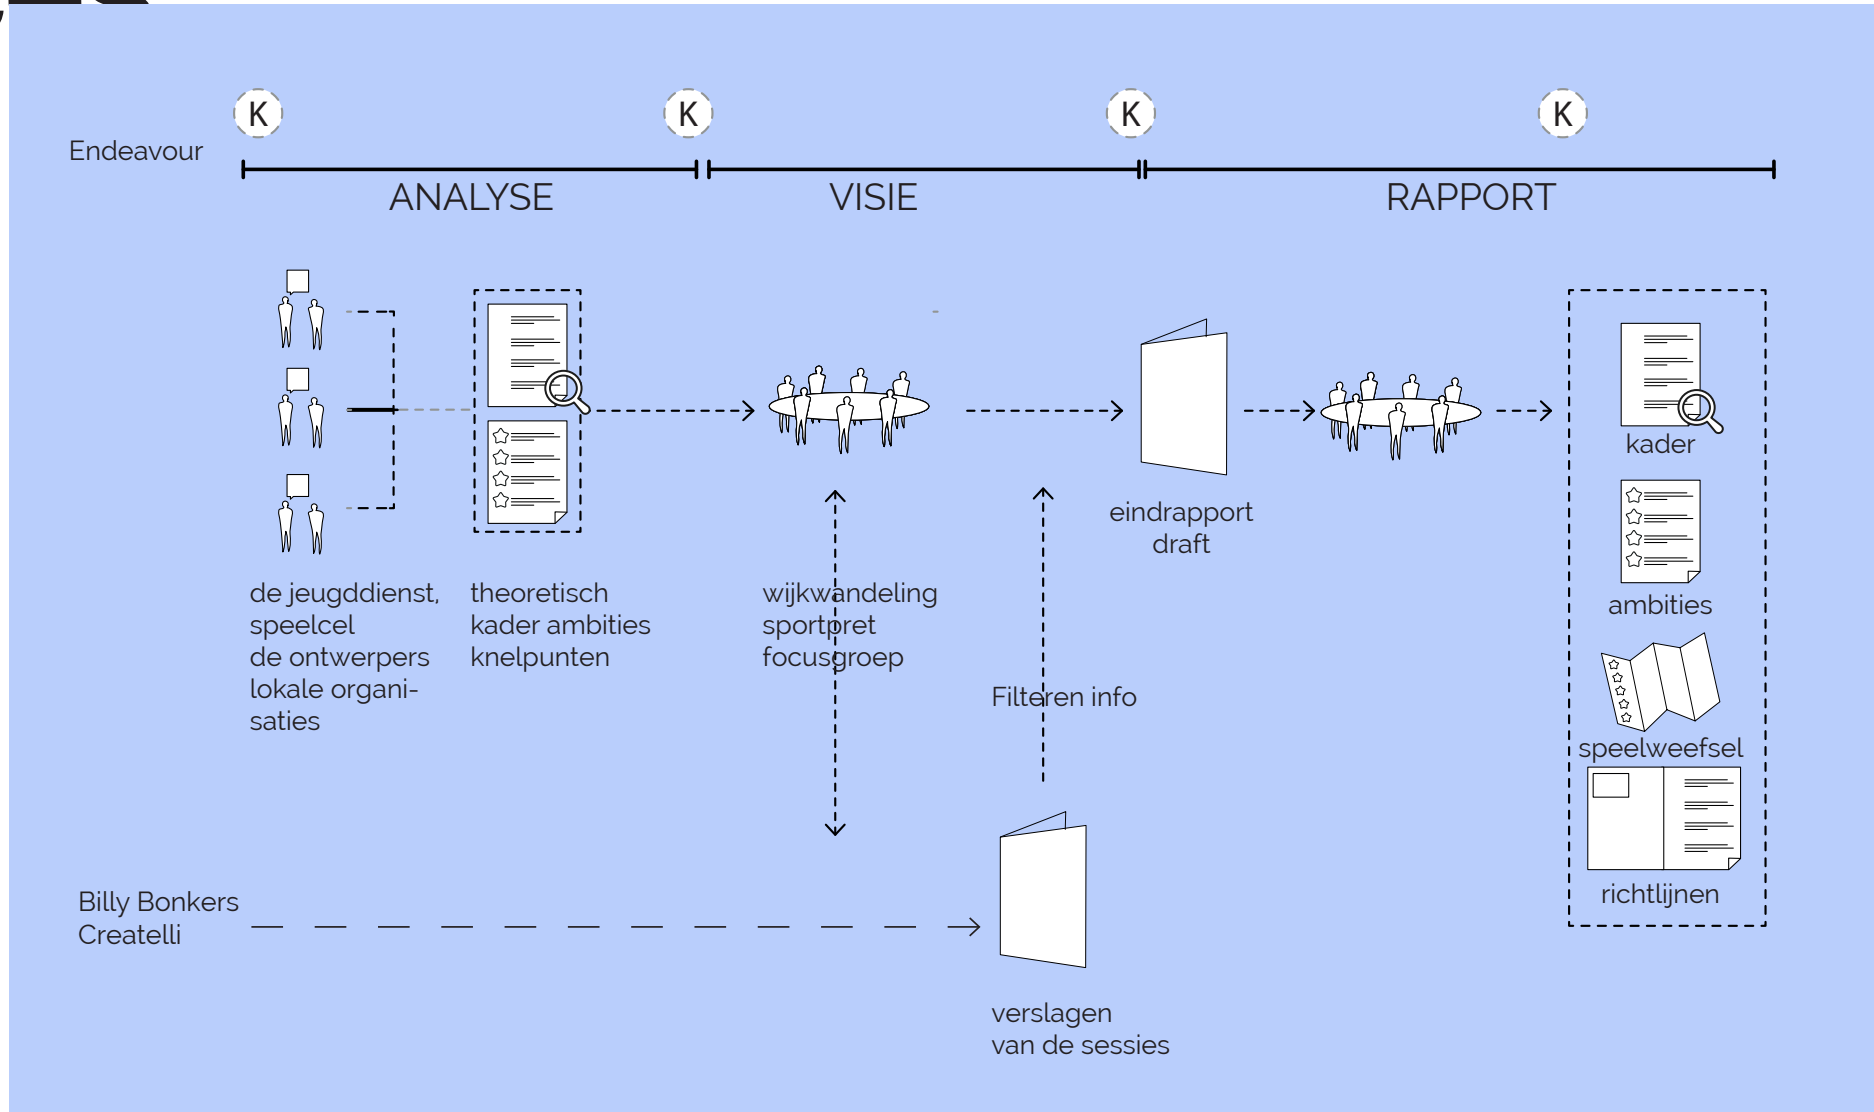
K K K K

Endeavour

ANALYSE

VISIE

RAPPORT

de jeugddienst, speelcel
de ontwerpers
lokale organisaties

theoretisch kader ambities
knelpunten

wijkwandeling
sportpret
focusgroep

Filteren info

eindrapport draft

kader

ambities

speelweefsel

richtlijnen

Billy Bonkers
Createlli

verslagen
van de sessies